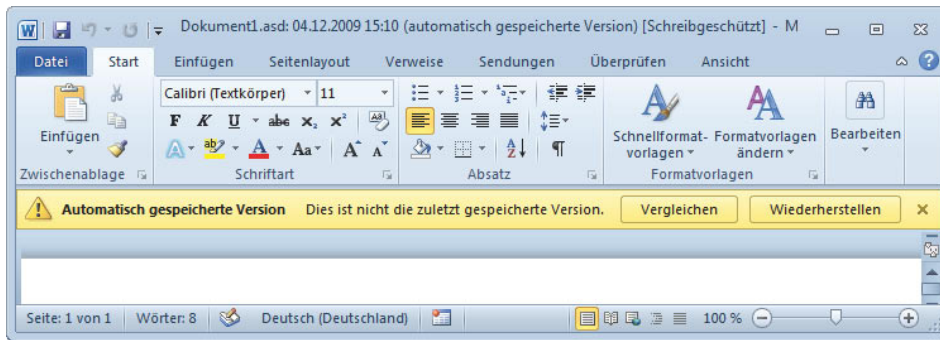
Dokument1.asd: 04.12.2009 15:10 (automatisch gespeicherte Version) [Schreibgeschützt] - M

Datei | Start | Einfügen | Seitenlayout | Verweise | Sendungen | Überprüfen | Ansicht

Einfügen
Zwischenablage

Calibri (Textkörper) | 11
F K U abc $x_2$ $x^2$
Aa
Schriftart

Absatz

Schnellformatvorlagen
Formatvorlagen ändern
Formatvorlagen

Bearbeiten

Automatisch gespeicherte Version | Dies ist nicht die zuletzt gespeicherte Version. | Vergleichen | Wiederherstellen

Seite: 1 von 1 | Wörter: 8 | Deutsch (Deutschland) | 100 %